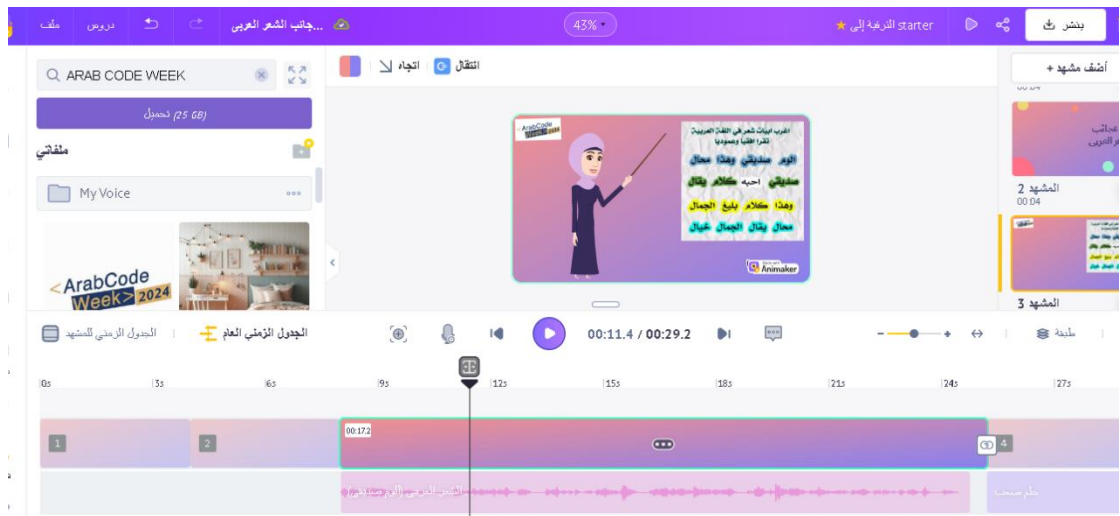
ملف دروس ...جانب الشعر العربي 43% starter الترقية إلى ★ بنشر

ARAB CODE WEEK
(25 GB) تحميل
ملفاتي
My Voice
<ArabCode Week>2024

انتقال اتجاه

ArabCode Week 2024
أغرب ابيات شعر في اللغة العربية
تقرأ أفقيا وعموديا
الود صديقي وهذا محال
صديقي احبه كلام يقال
وهذا كلام بليغ الجمال
محال يقال الجمال خيال
Animaker

أضف مشهد +
00:04
المشهد 2
00:04
المشهد 3

الجدول الزمني للمشهد الجدول الزمني العام 00:11.4 / 00:29.2 طبقة

0s 3s 6s 9s 12s 15s 18s 21s 24s 27s
1 2 00:17.2 4